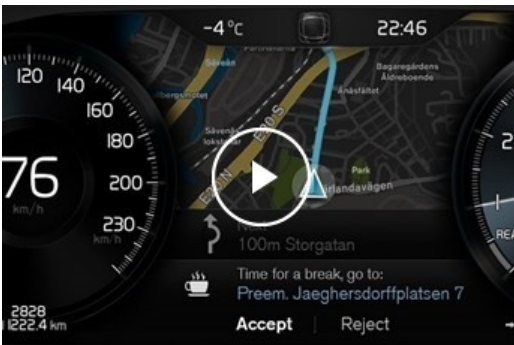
-4°C
22:46

120
140
160
180
200
230
76
km/h
km/h

Parkhande
Sävedal
Albergsmotet
Bagaregårdens Äldreboende
Anåsfältet
Sävenäs lokstation
E20 S
E20 N
Park
Arlandavägen

Next
100m Storgatan

Time for a break, go to:
Preem. Jaeghersdorffplatsen 7

Accept | Reject

2828
1222.4 km

REA